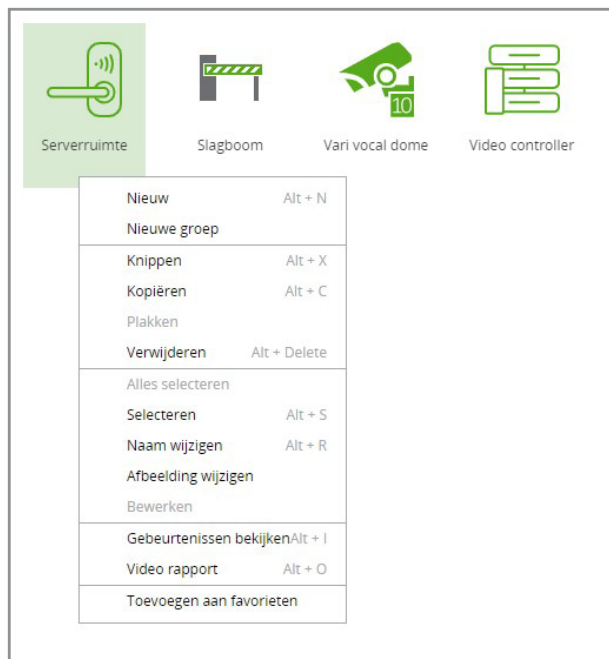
Serverruimte

Slagboom

Vari vocal dome

10

Video controller

Nieuw Alt + N
Nieuwe groep

Knippen Alt + X
Kopiëren Alt + C
Plakken
Verwijderen Alt + Delete

Alles selecteren
Selecteren Alt + S
Naam wijzigen Alt + R
Afbeelding wijzigen
Bewerken

Gebeurtenissen bekijkenAlt + I
Video rapport Alt + O

Toevoegen aan favorieten